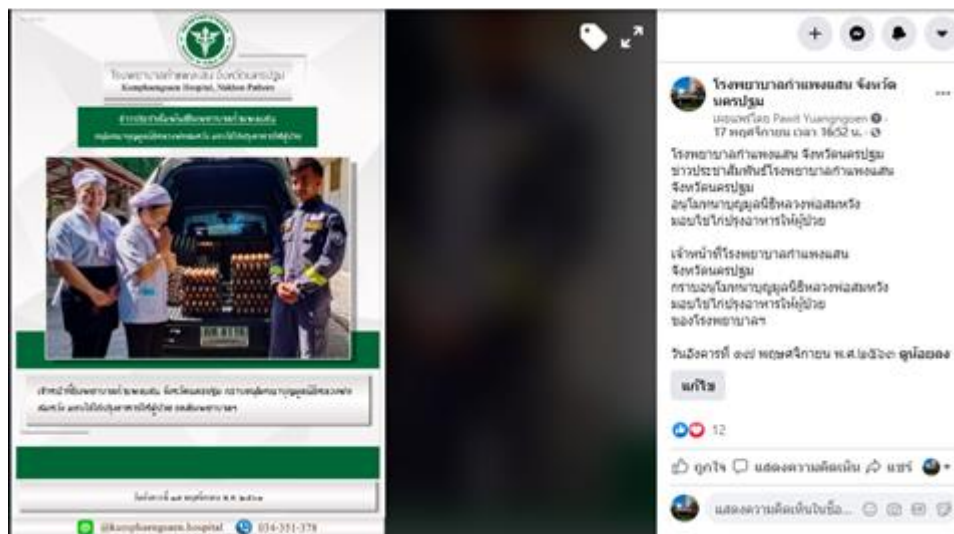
โรงพยาบาลกำแพงแสน จังหวัดนครปฐม
Kamphaengsaen Hospital, Nakhon Pathom

ข่าวประชาสัมพันธ์โรงพยาบาลกำแพงแสน
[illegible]

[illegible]

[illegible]

@kamphaengsaen.hospital 034-351-378

โรงพยาบาลกำแพงแสน จังหวัดนครปฐม
เผยแพร่โดย Pawit Yuangngoen · 17 พฤศจิกายน เวลา 16:52 น. ·

โรงพยาบาลกำแพงแสน จังหวัดนครปฐม
ข่าวประชาสัมพันธ์โรงพยาบาลกำแพงแสน จังหวัดนครปฐม
อนุโมทนาบุญมูลนิธิหลวงพ่อสมหวัง มอบไข่ไก่ปรุงอาหารให้ผู้ป่วย

เจ้าหน้าที่โรงพยาบาลกำแพงแสน จังหวัดนครปฐม
กราบอนุโมทนาบุญมูลนิธิหลวงพ่อสมหวัง มอบไข่ไก่ปรุงอาหารให้ผู้ป่วย ของโรงพยาบาลฯ

วันอังคารที่ ๑๗ พฤศจิกายน พ.ศ.๒๕๖๓ ดูน้อยลง

แก้ไข

12

ถูกใจ แสดงความคิดเห็น แชร์

แสดงความคิดเห็นในชื่อ...